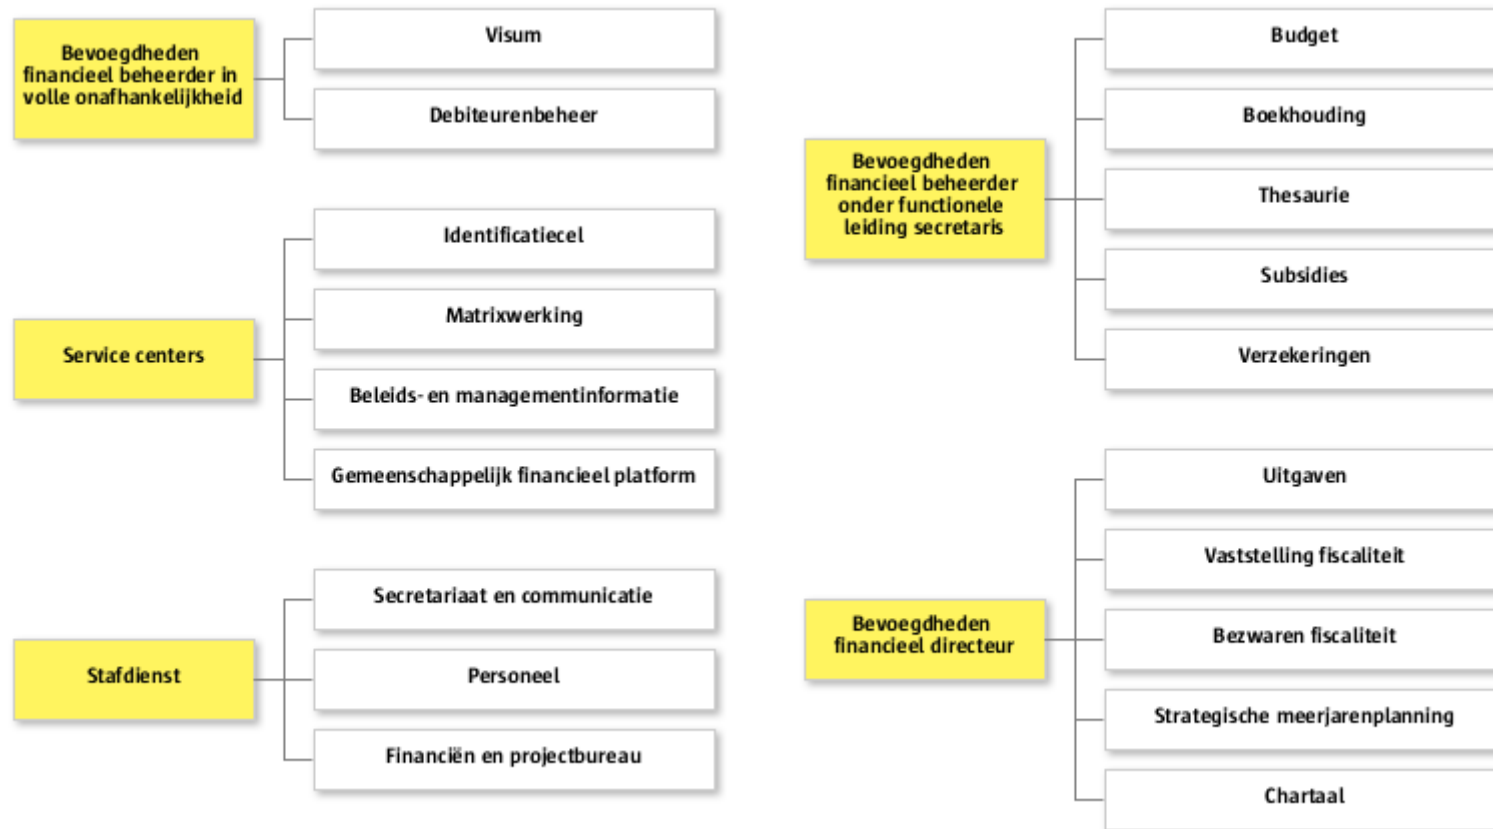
Bevoegdheden financieel beheerder in volle onafhankelijkheid

Visum

Debiteurenbeheer

Service centers

Identificatiecel

Matrixwerking

Beleids- en managementinformatie

Gemeenschappelijk financieel platform

Stafdienst

Secretariaat en communicatie

Personeel

Financiën en projectbureau

Bevoegdheden financieel beheerder onder functionele leiding secretaris

Budget

Boekhouding

Thesaurie

Subsidies

Verzekeringen

Bevoegdheden financieel directeur

Uitgaven

Vaststelling fiscaliteit

Bezwaren fiscaliteit

Strategische meerjarenplanning

Chartaal